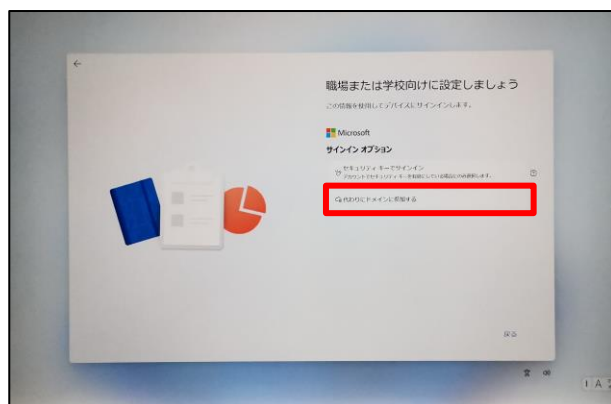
←

職場または学校向けに設定しましょう

この情報を使用してデバイスにサインインします。

Microsoft

サインイン オプション

セキュリティ キーでサインイン
アカウントでセキュリティ キーを有効にしている場合にのみ使用します。

代わりにドメインに参加する

戻る

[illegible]